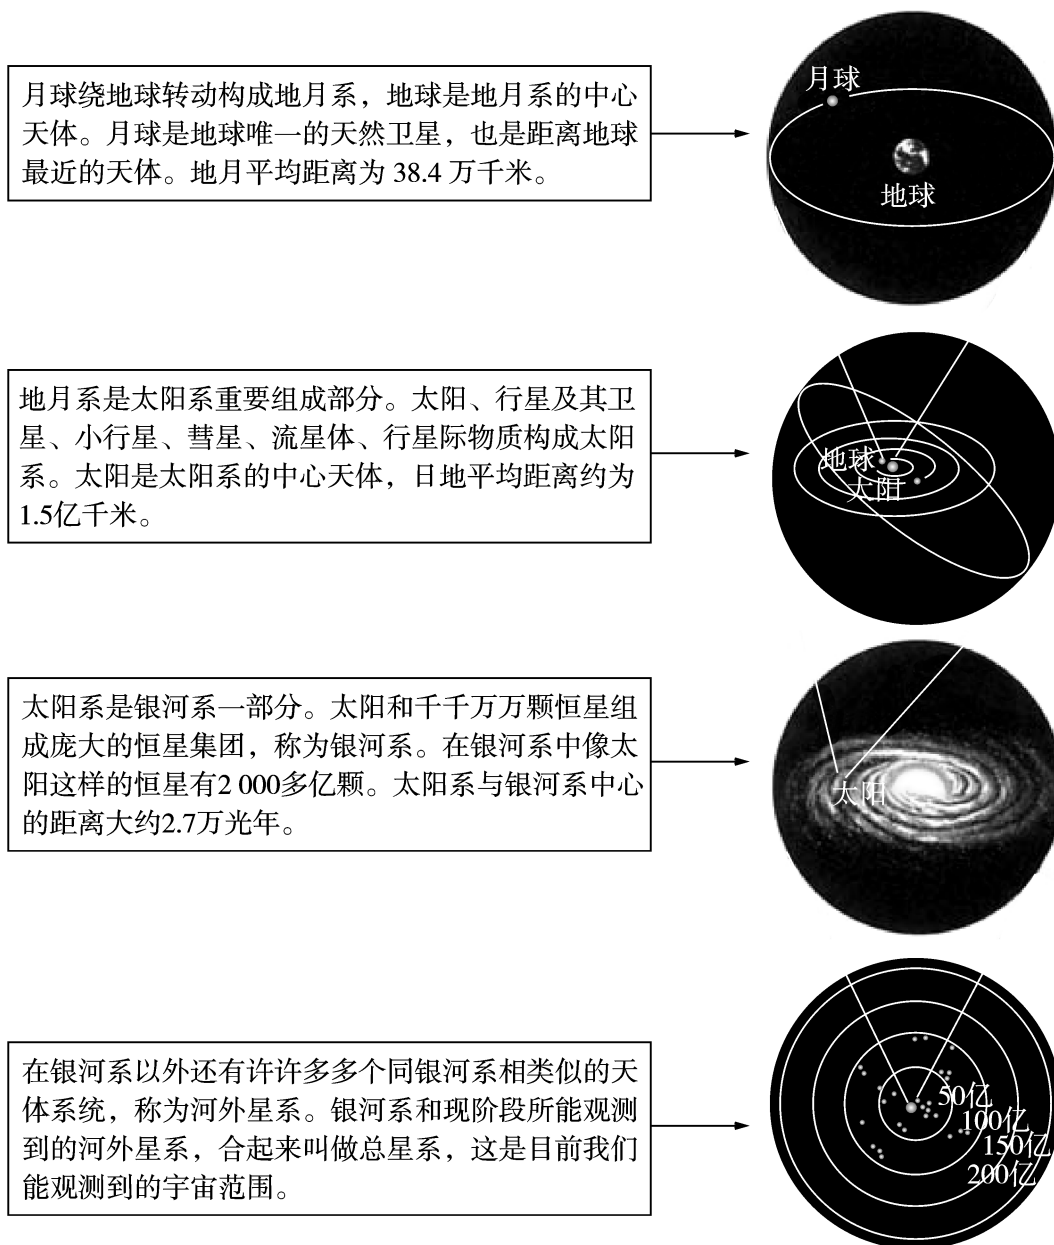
月球绕地球转动构成地月系，地球是地月系的中心天体。月球是地球唯一的天然卫星，也是距离地球最近的天体。地月平均距离为 38.4 万千米。

月球

地球

地月系是太阳系重要组成部分。太阳、行星及其卫星、小行星、彗星、流星体、行星际物质构成太阳系。太阳是太阳系的中心天体，日地平均距离约为1.5亿千米。

地球

太阳

太阳系是银河系一部分。太阳和千千万万颗恒星组成庞大的恒星集团，称为银河系。在银河系中像太阳这样的恒星有2 000多亿颗。太阳系与银河系中心的距离大约2.7万光年。

太阳

在银河系以外还有许许多多个同银河系相类似的天体系统，称为河外星系。银河系和现阶段所能观测到的河外星系，合起来叫做总星系，这是目前我们能观测到的宇宙范围。

50亿

100亿

150亿

200亿